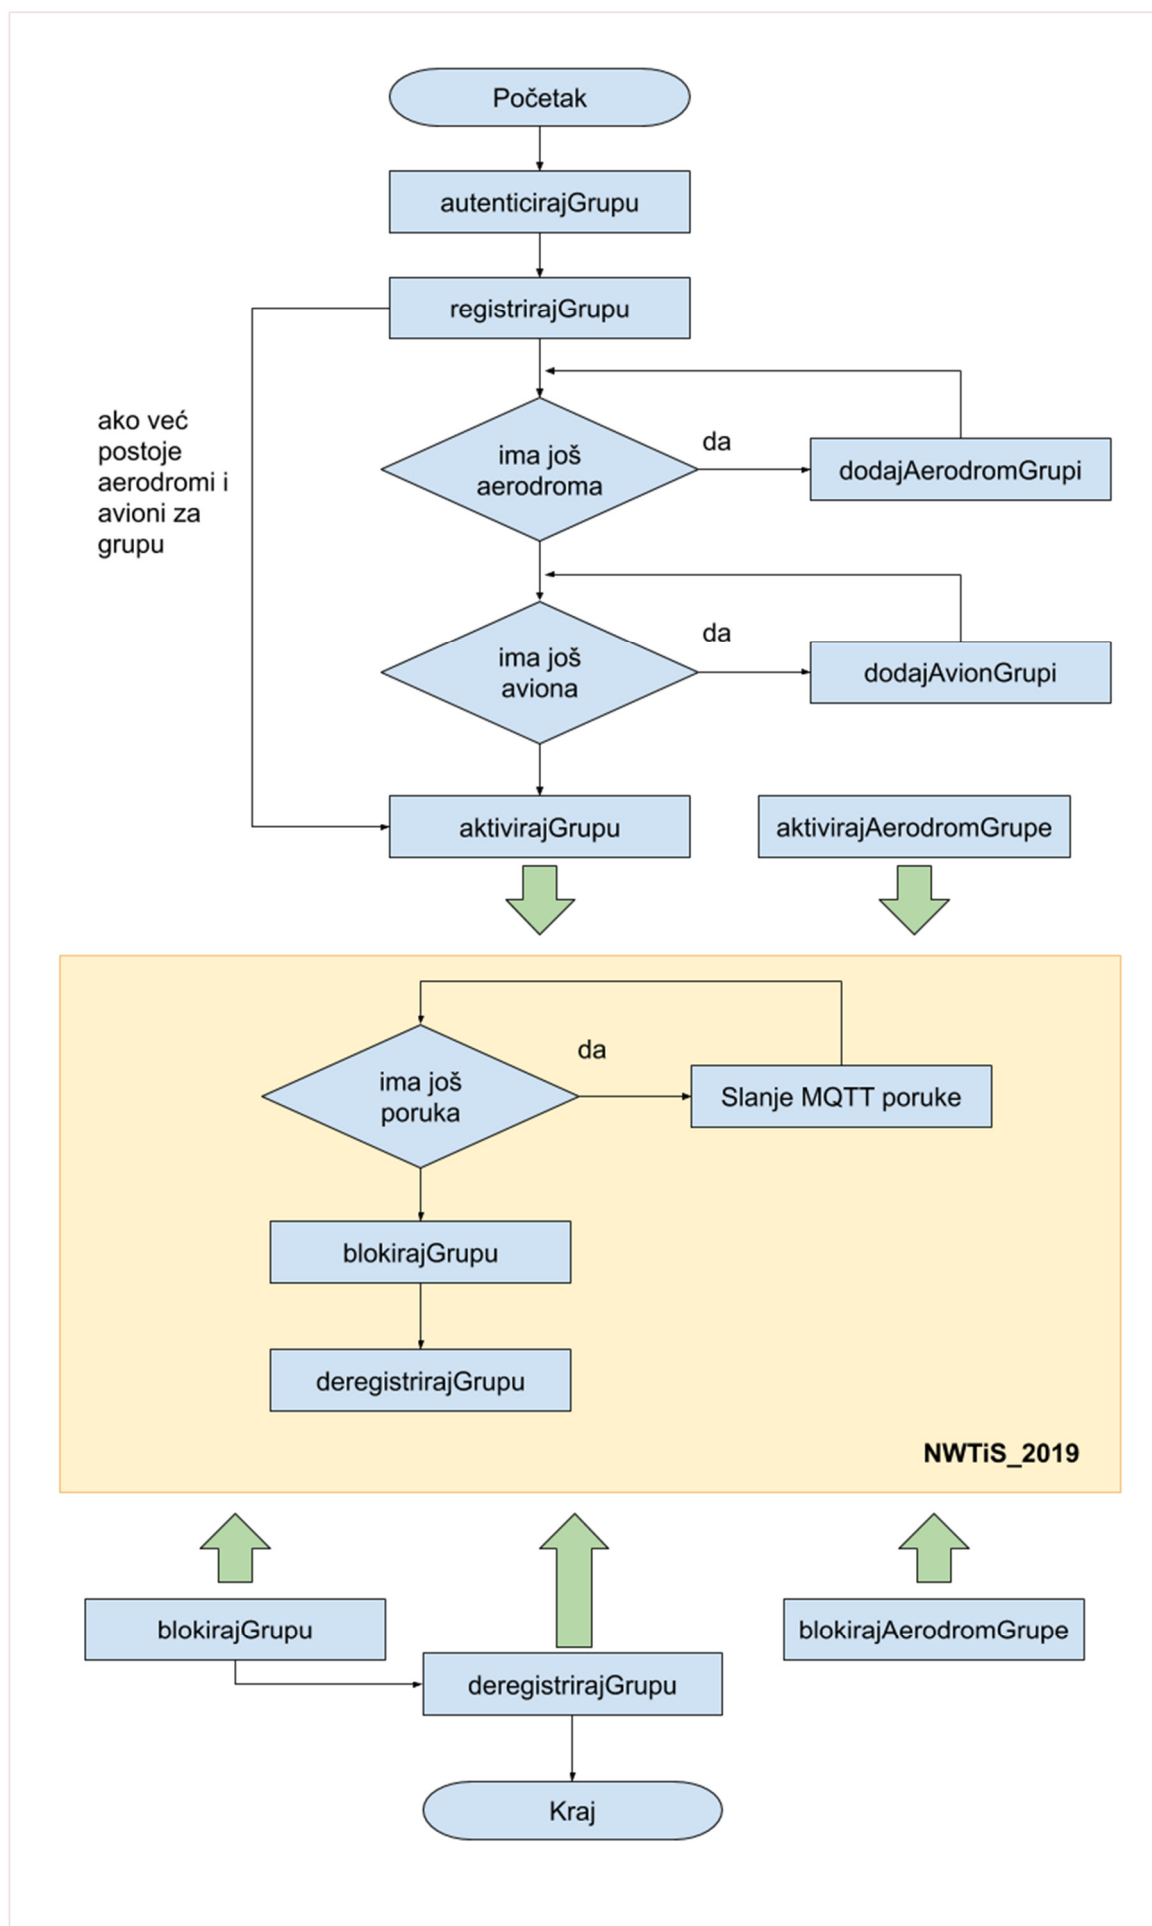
Početak

autenticirajGrupu

registrirajGrupu

ako već postoje aerodromi i avioni za grupu

ima još aerodroma

da

dodajAerodromGrupi

ima još aviona

da

dodajAvionGrupi

aktivirajGrupu

aktivirajAerodromGrupe

ima još poruka

da

Slanje MQTT poruke

blokirajGrupu

deregistrirajGrupu

NWTiS_2019

blokirajGrupu

deregistrirajGrupu

blokirajAerodromGrupe

Kraj